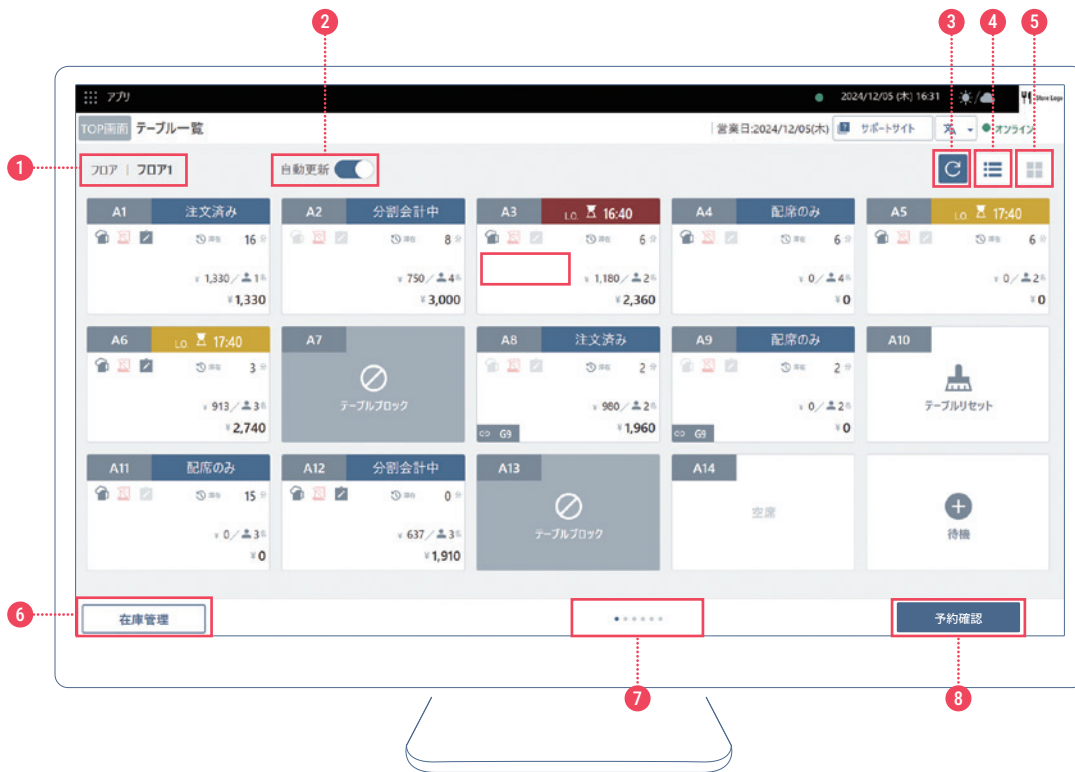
2 3 4 5

アプリ 2024/12/05 (木) 16:31 Store Logo

TOP画面 テーブル一覧 営業日:2024/12/05(木) サポートサイト オンライン

1 フロア | フロア1 自動更新

A1 注文済み 16分 ¥1,330/1名 ¥1,330

A2 分割会計中 8分 ¥750/4名 ¥3,000

A3 L.O. 16:40 6分 ¥1,180/2名 ¥2,360

A4 配席のみ 6分 ¥0/4名 ¥0

A5 L.O. 17:40 6分 ¥0/2名 ¥0

A6 L.O. 17:40 3分 ¥913/3名 ¥2,740

A7 テーブルブロック

A8 注文済み 2分 ¥980/2名 G9 ¥1,960

A9 配席のみ 2分 ¥0/2名 G9 ¥0

A10 テーブルリセット

A11 配席のみ 15分 ¥0/3名 ¥0

A12 分割会計中 0分 ¥637/3名 ¥1,910

A13 テーブルブロック

A14 空席

待機

6 在庫管理

予約確認

7 8